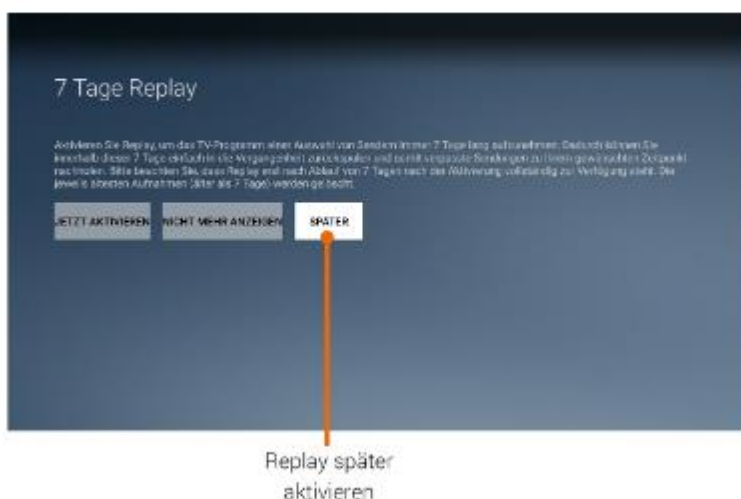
7 Tage Replay

Aktivieren Sie Replay, um das TV-Programm einer Auswahl von Sendern immer 7 Tage lang aufzunehmen. Dadurch können Sie innerhalb dieser 7 Tage einfach in die Vergangenheit zurückspulen und somit verpasste Sendungen zu Ihrem gewünschten Zeitpunkt nachholen. Bitte beachten Sie, dass Replay erst nach Ablauf von 7 Tagen nach der Aktivierung vollständig zur Verfügung steht. Die jeweils ältesten Aufnahmen (älter als 7 Tage) werden gelöscht.

JETZT AKTIVIEREN

NICHT MEHR ANZEIGEN

SPÄTER

Replay später aktivieren